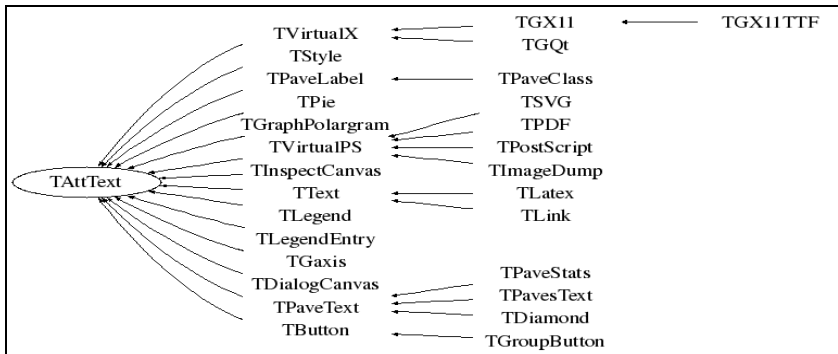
TAttText

TVirtualX
TStyle
TPaveLabel
TPie
TGraphPolargram
TVirtualPS
TInspectCanvas
TText
TLegend
TLegendEntry
TGaxis
TDialogCanvas
TPaveText
TButton

TGX11
TGQt
TPaveClass
TSVG
TPDF
TPostScript
TImageDump
TLatex
TLink
TPaveStats
TPavesText
TDiamond
TGroupButton

TGX11TTF